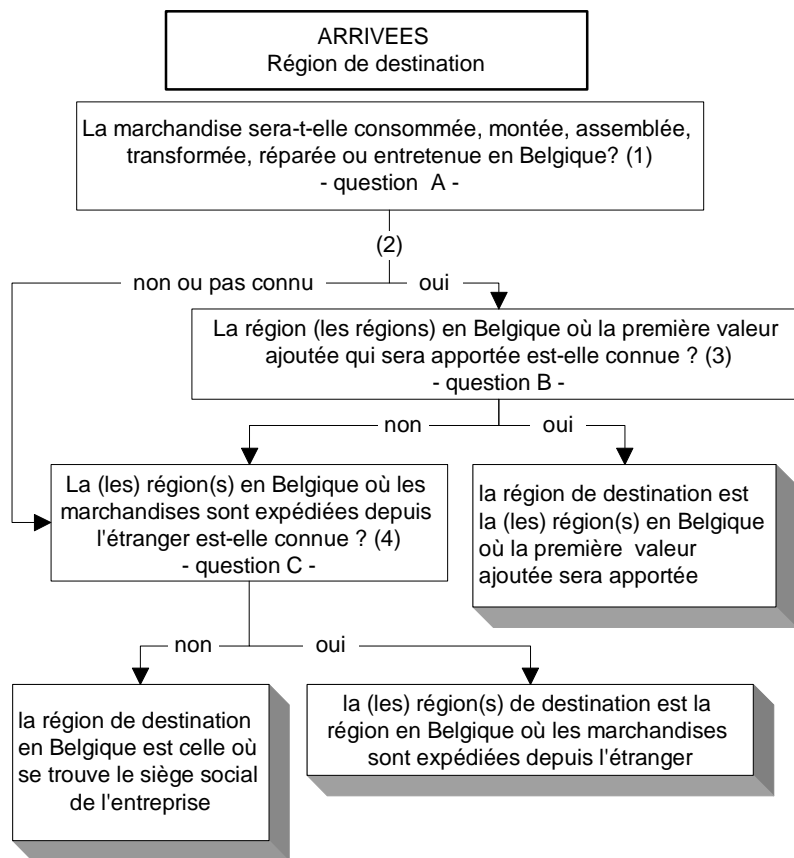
ARRIVEES
Région de destination

La marchandise sera-t-elle consommée, montée, assemblée, transformée, réparée ou entretenue en Belgique? (1)
- question A -

(2)

non ou pas connu

oui

La région (les régions) en Belgique où la première valeur ajoutée qui sera apportée est-elle connue ? (3)
- question B -

non

oui

La (les) région(s) en Belgique où les marchandises sont expédiées depuis l'étranger est-elle connue ? (4)
- question C -

la région de destination est la (les) région(s) en Belgique où la première valeur ajoutée sera apportée

non

oui

la région de destination en Belgique est celle où se trouve le siège social de l'entreprise

la (les) région(s) de destination est la région en Belgique où les marchandises sont expédiées depuis l'étranger